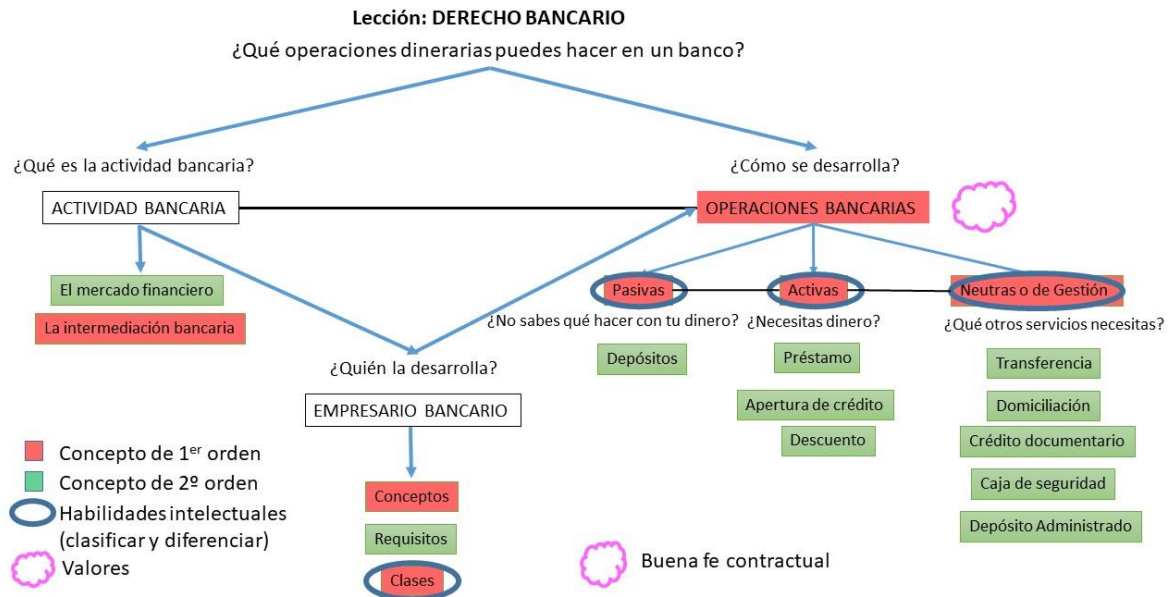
Lección: DERECHO BANCARIO

¿Qué operaciones dinerarias puedes hacer en un banco?

¿Qué es la actividad bancaria?

ACTIVIDAD BANCARIA

El mercado financiero

La intermediación bancaria

¿Quién la desarrolla?

EMPRESARIO BANCARIO

Conceptos

Requisitos

Clases

¿Cómo se desarrolla?

OPERACIONES BANCARIAS

Pasivas

¿No sabes qué hacer con tu dinero?

Depósitos

Activas

¿Necesitas dinero?

Préstamo

Apertura de crédito

Descuento

Neutras o de Gestión

¿Qué otros servicios necesitas?

Transferencia

Domiciliación

Crédito documentario

Caja de seguridad

Depósito Administrado

Concepto de 1$^{er}$ orden

Concepto de 2º orden

Habilidades intelectuales (clasificar y diferenciar)

Valores

Buena fe contractual